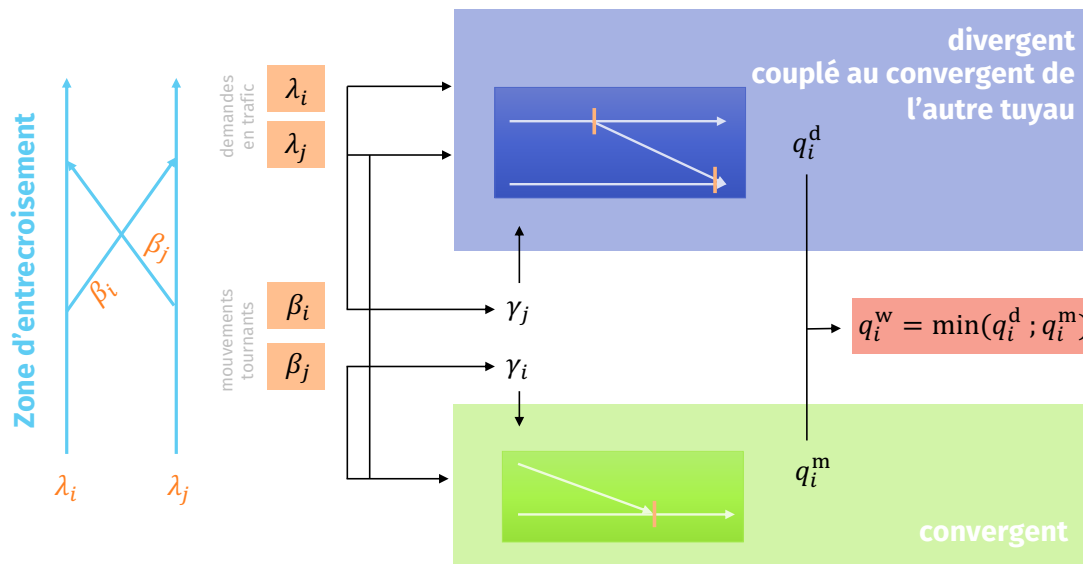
Zone d'entrecroisement

$\beta_i$ $\beta_j$

$\lambda_i$ $\lambda_j$

demandes en trafic

$\lambda_i$

$\lambda_j$

mouvements tournants

$\beta_i$

$\beta_j$

divergent couplé au convergent de l'autre tuyau

$q_i^{\mathrm{d}}$

$\gamma_j$

$\gamma_i$

$q_i^{\mathrm{w}} = \min(q_i^{\mathrm{d}}\,; q_i^{\mathrm{m}}$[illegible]

$q_i^{\mathrm{m}}$

convergent